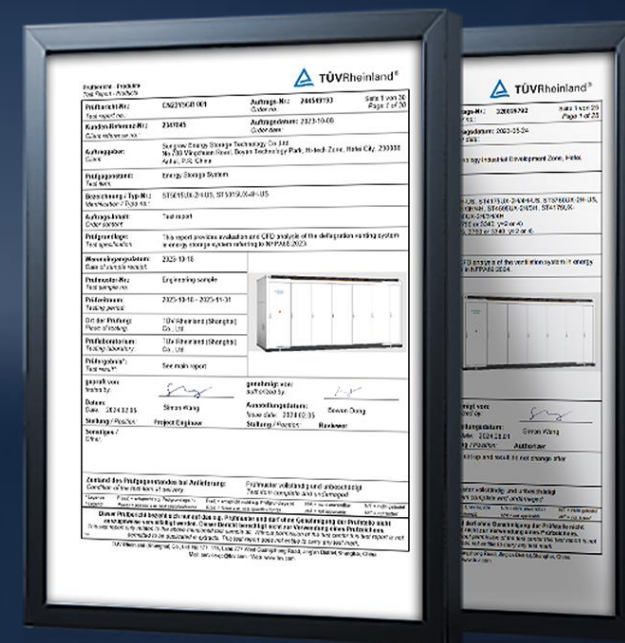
Prüfbericht - Produkte
Test Report - Products

TÜVRheinland®

| Prüfbericht-Nr.: Test report no.: | CN2315GB 001 | Auftrags-Nr.: Order no.: | 244549193 | Seite 1 von 30 Page 1 of 30 |
|---|---|---|---|---|
| Kunden-Referenz-Nr.: Client reference no.: | 2341045 | Auftragsdatum: Order date: | 2023-10-08 | |
| Auftraggeber: Client: | Sungrow Energy Storage Technology Co.,Ltd. No.230 Wanghuan Road, Boyan Technology Park, Hi-tech Zone, Hefei City, 230088 Anhui, P.R. China | | | |
| Prüfgegenstand: Test item: | Energy Storage System | | | |
| Bezeichnung / Typ-Nr.: Identification / Type no.: | ST5015UX-2H-US, ST5015UX-4H-US | | | |
| Auftrags-Inhalt: Order content: | Test report | | | |
| Prüfgrundlage: Test specification: | This report provides evaluation and CFD analysis of the deflagration venting system in energy storage system referring to NFPA68:2023. | | | |
| Wareneingangsdatum: Date of sample receipt: | 2023-10-18 | | | |
| Prüfmuster-Nr.: Test sample no.: | Engineering sample | | | |
| Prüfzeitraum: Testing period: | 2023-10-18 - 2023-11-31 | | | |
| Ort der Prüfung: Place of testing: | TÜV Rheinland (Shanghai) Co., Ltd | | | |
| Prüflaboratorium: Testing laboratory: | TÜV Rheinland (Shanghai) Co., Ltd | | | |
| Prüfergebnis*: Test result*: | See main report | | | |

geprüft von: tested by:
Datum: Date: 2024.02.05 Simon Wang
Stellung / Position: Project Engineer

genehmigt von: authorized by:
Ausstellungsdatum: Issue date: 2024.02.05 Bowen Dong
Stellung / Position: Reviewer

Sonstiges / Other:

Zustand des Prüfgegenstandes bei Anlieferung: Condition of the test item at delivery:
Prüfmuster vollständig und unbeschädigt
Test item complete and undamaged

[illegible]

Dieser Prüfbericht bezieht sich nur auf o.g. Prüfmuster und darf ohne Genehmigung der Prüfstelle nicht auszugsweise vervielfältigt werden. Dieser Bericht berechtigt nicht zur Verwendung eines Prüfzeichens.
This test report only relates to the above mentioned test sample. Without permission of the test center this test report is not permitted to be duplicated in extracts. This test report does not entitle to carry any test mark.

TÜV Rheinland (Shanghai) Co., Ltd. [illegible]

TÜVRheinland®

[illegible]